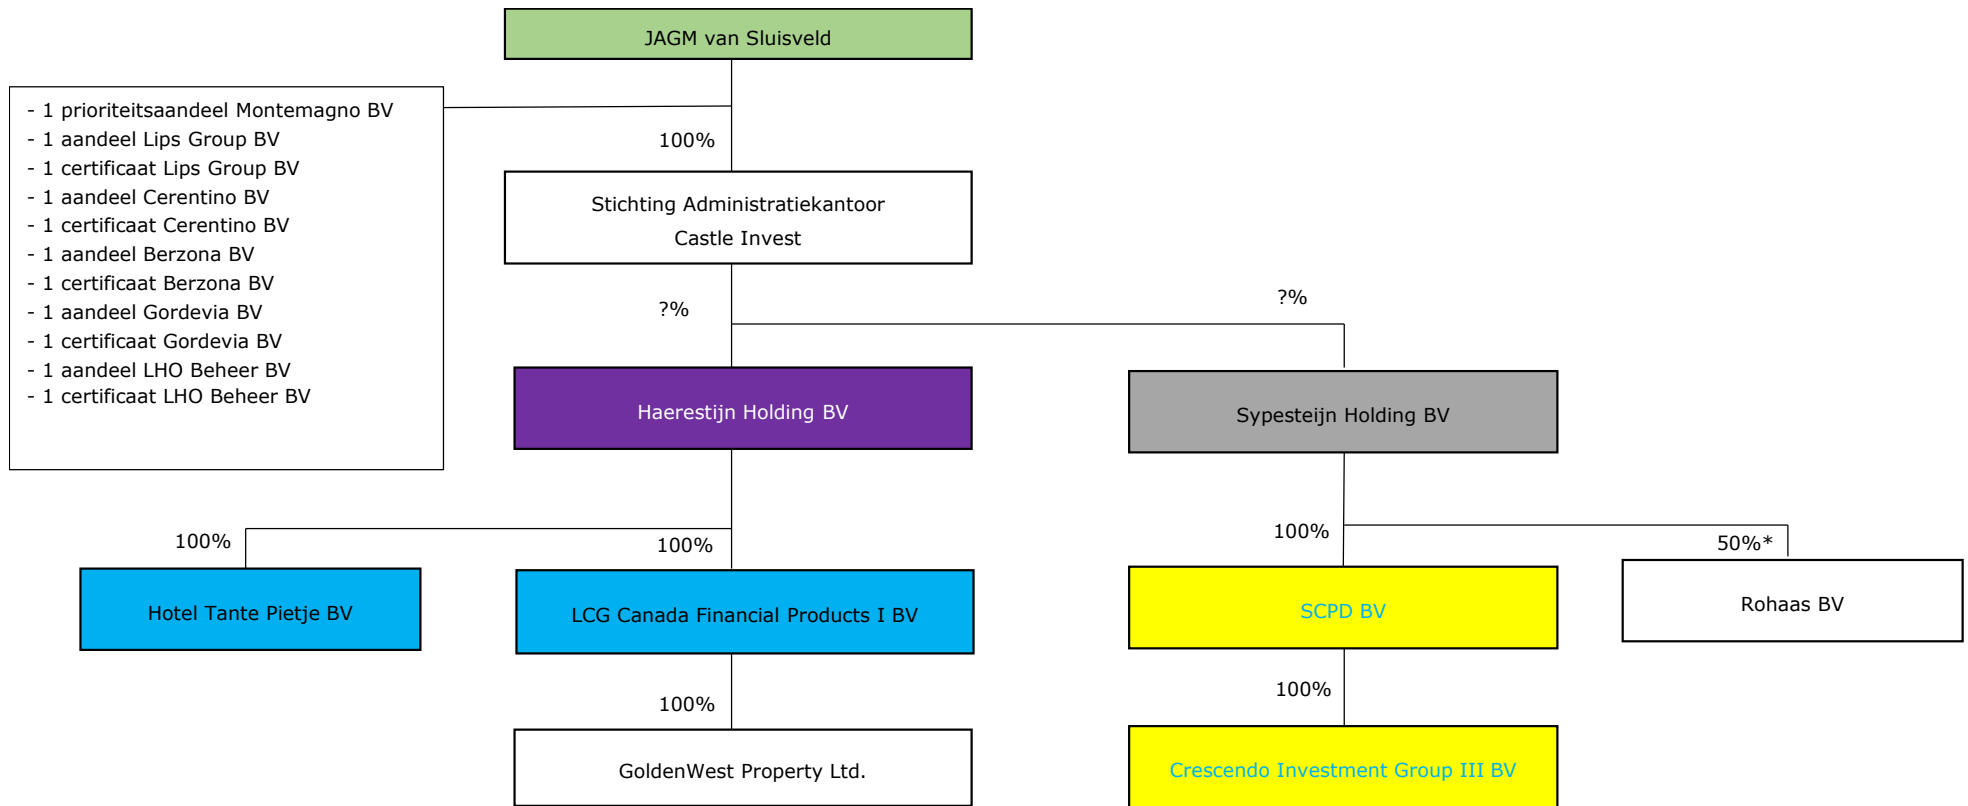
JAGM van Sluisveld

- 1 prioriteitsaandeel Montemagno BV
- 1 aandeel Lips Group BV
- 1 certificaat Lips Group BV
- 1 aandeel Cerentino BV
- 1 certificaat Cerentino BV
- 1 aandeel Berzona BV
- 1 certificaat Berzona BV
- 1 aandeel Gordevia BV
- 1 certificaat Gordevia BV
- 1 aandeel LHO Beheer BV
- 1 certificaat LHO Beheer BV

100%

Stichting Administratiekantoor
Castle Invest

?%

?%

Haerestijn Holding BV

Sypesteijn Holding BV

100%

100%

100%

50%*

Hotel Tante Pietje BV

LCG Canada Financial Products I BV

SCPD BV

Rohaas BV

100%

100%

GoldenWest Property Ltd.

Crescendo Investment Group III BV